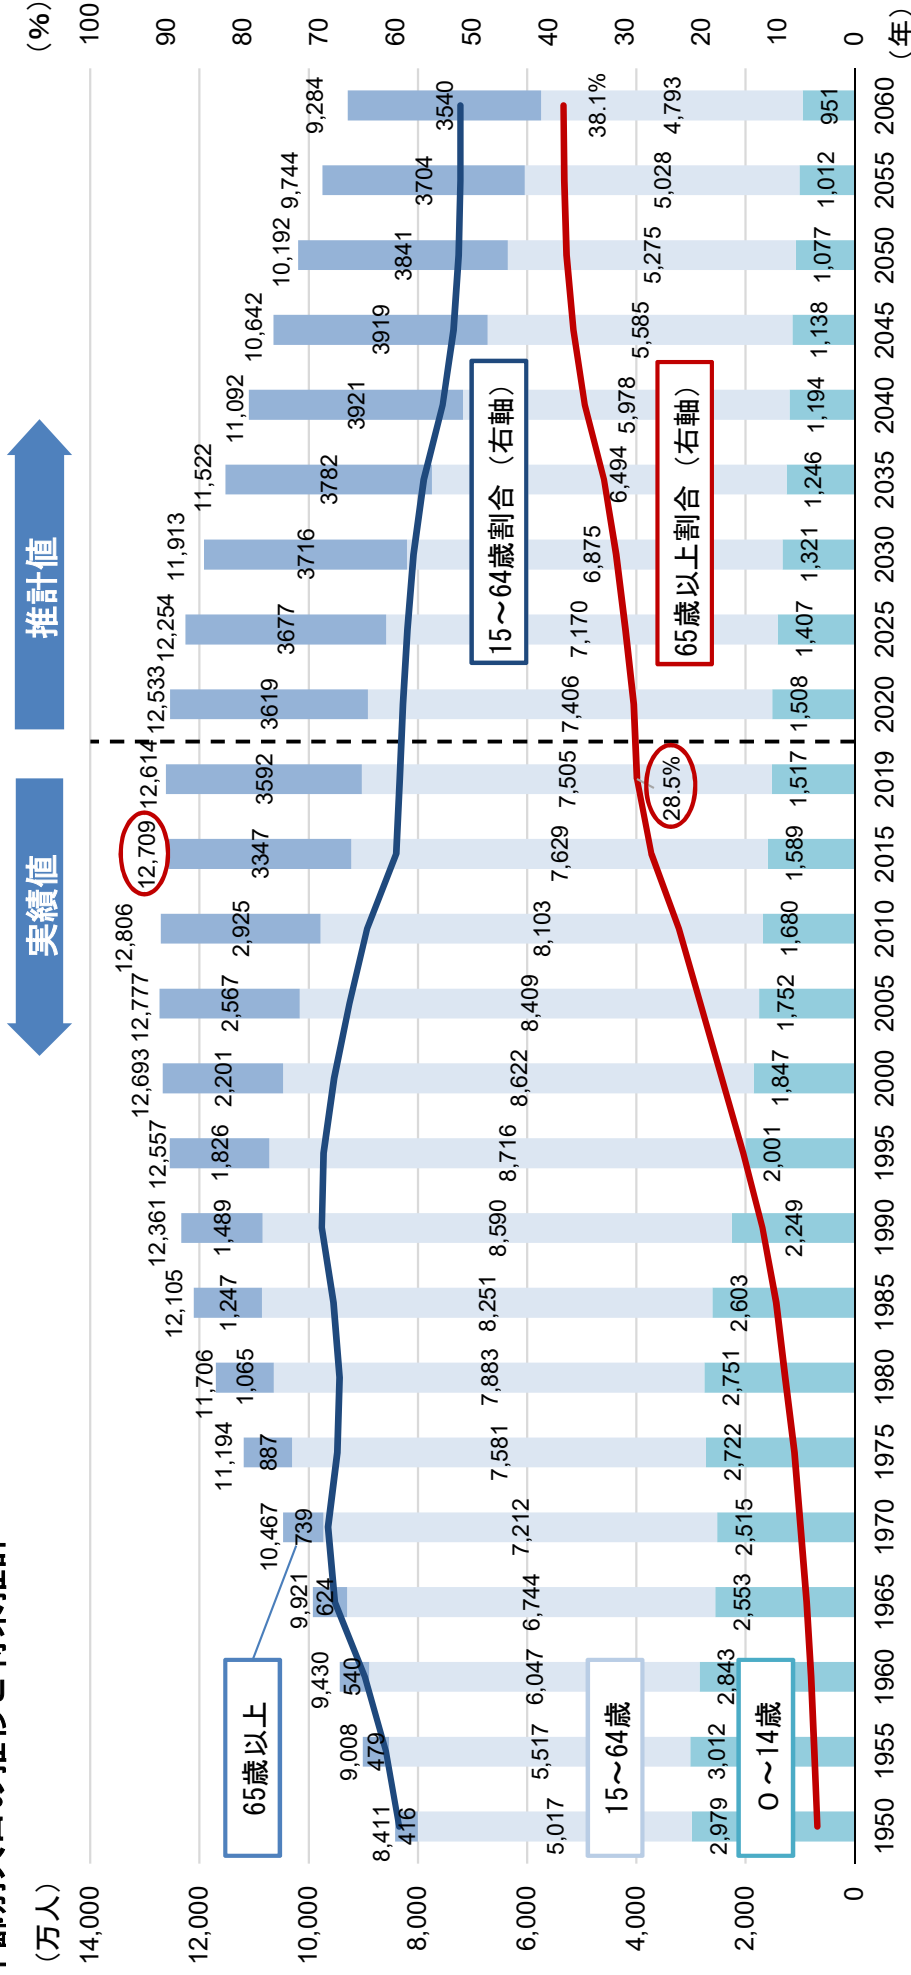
（万人）
14,000
12,000
10,000
8,000
6,000
4,000
2,000
0

（%）
100
90
80
70
60
50
40
30
20
10
0

実績値
推計値

65歳以上
15～64歳
0～14歳
15～64歳割合（右軸）
65歳以上割合（右軸）

| 年 | 0～14歳 | 15～64歳 | 65歳以上 | 総数 |
|---|---|---|---|---|
| 1950 | 2,979 | 5,017 | 416 | 8,411 |
| 1955 | 3,012 | 5,517 | 479 | 9,008 |
| 1960 | 2,843 | 6,047 | 540 | 9,430 |
| 1965 | 2,553 | 6,744 | 624 | 9,921 |
| 1970 | 2,515 | 7,212 | 739 | 10,467 |
| 1975 | 2,722 | 7,581 | 887 | 11,194 |
| 1980 | 2,751 | 7,883 | 1,065 | 11,706 |
| 1985 | 2,603 | 8,251 | 1,247 | 12,105 |
| 1990 | 2,249 | 8,590 | 1,489 | 12,361 |
| 1995 | 2,001 | 8,716 | 1,826 | 12,557 |
| 2000 | 1,847 | 8,622 | 2,201 | 12,693 |
| 2005 | 1,752 | 8,409 | 2,567 | 12,777 |
| 2010 | 1,680 | 8,103 | 2,925 | 12,806 |
| 2015 | 1,589 | 7,629 | 3347 | 12,709 |
| 2019 | 1,517 | 7,505 | 3592 | 12,614 |
| 2020 | 1,508 | 7,406 | 3619 | 12,533 |
| 2025 | 1,407 | 7,170 | 3677 | 12,254 |
| 2030 | 1,321 | 6,875 | 3716 | 11,913 |
| 2035 | 1,246 | 6,494 | 3782 | 11,522 |
| 2040 | 1,194 | 5,978 | 3921 | 11,092 |
| 2045 | 1,138 | 5,585 | 3919 | 10,642 |
| 2050 | 1,077 | 5,275 | 3841 | 10,192 |
| 2055 | 1,012 | 5,028 | 3704 | 9,744 |
| 2060 | 951 | 4,793 | 3540 | 9,284 |

28.5%
38.1%
（年）